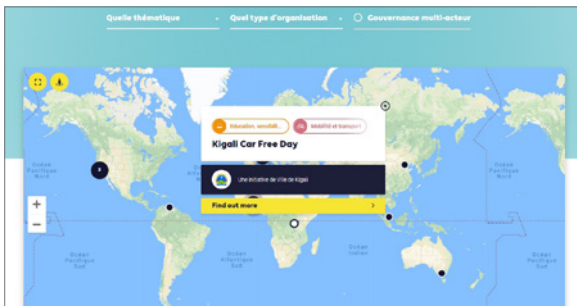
Quelle thématique
Quel type d'organisation
Gouvernance multi-acteur

Éducation, sensibili...
Mobilité et transport
Kigali Car Free Day
Une initiative de Ville de Kigali
Find out more
+
−
8
Océan Pacifique Nord
Océan Pacifique Sud
Océan Atlantique Nord
Océan Atlantique Sud
Océan Indien
Océan Pacifique Nord
Océan Pacifique Sud